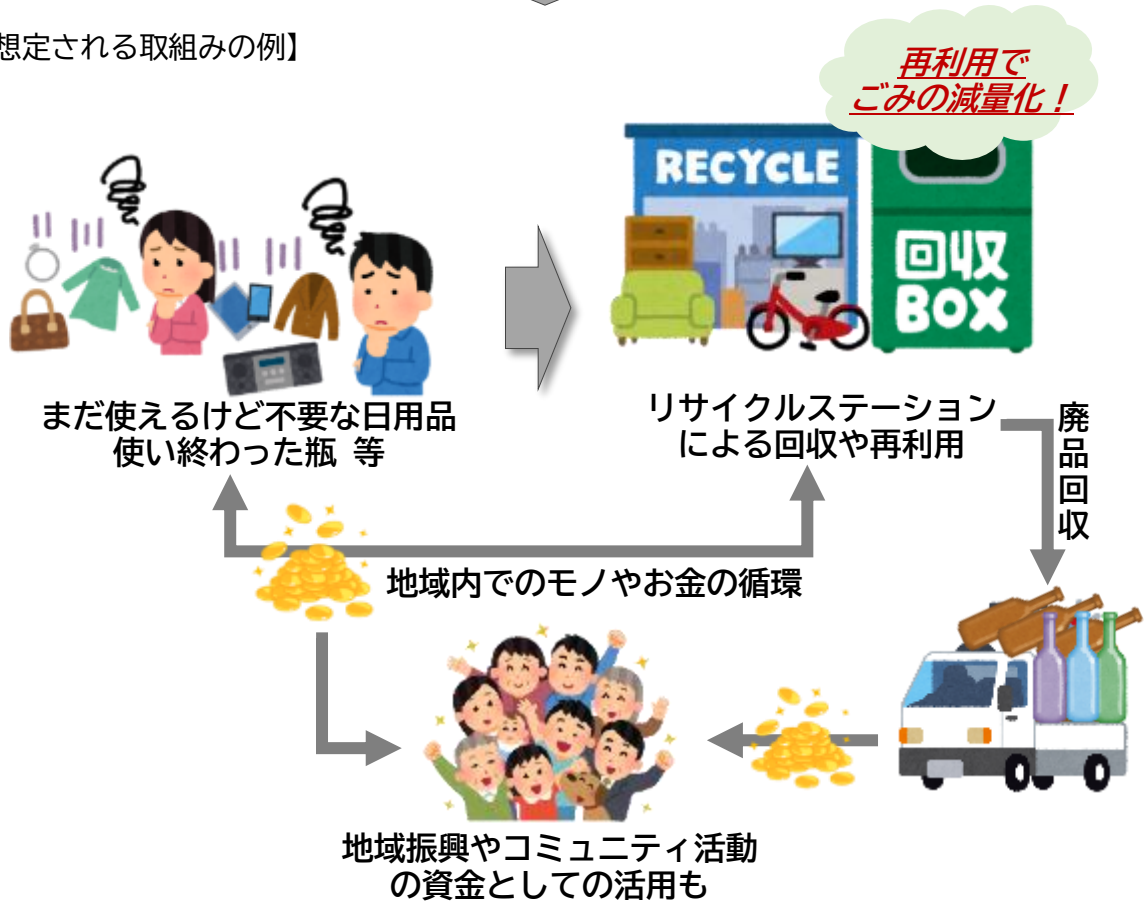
想定される取組みの例】

再利用で
ごみの減量化！

RECYCLE

回収
BOX

まだ使えるけど不要な日用品
使い終わった瓶 等

リサイクルステーション
による回収や再利用

廃品回収

地域内でのモノやお金の循環

地域振興やコミュニティ活動
の資金としての活用も